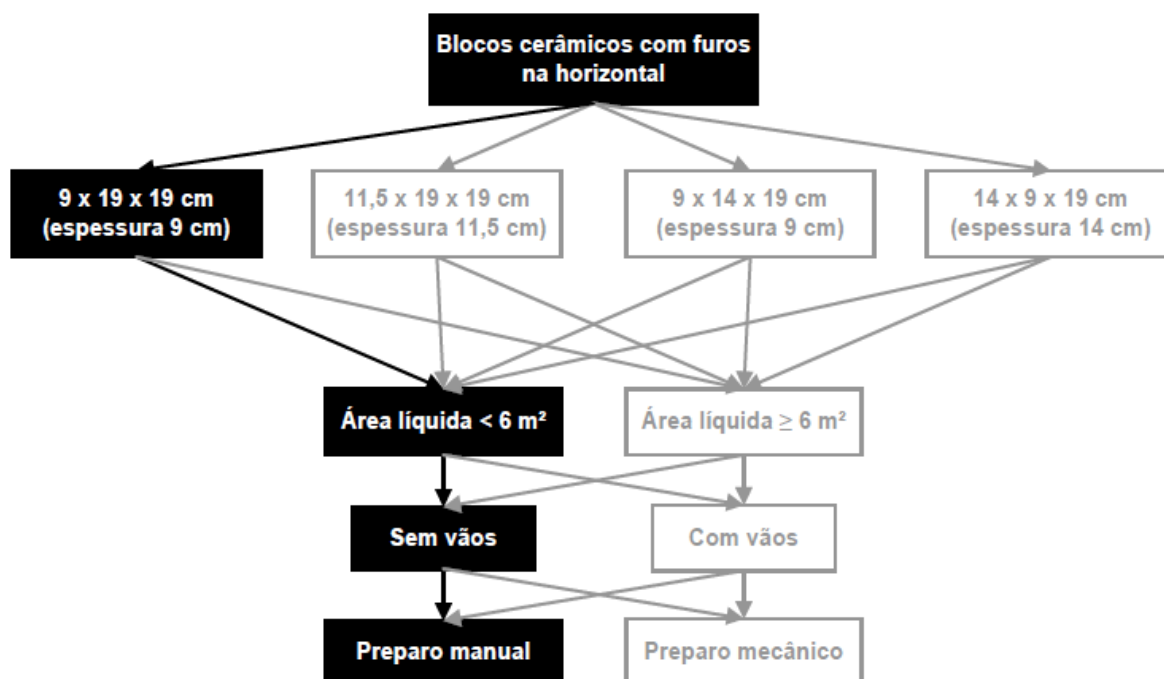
Blocos cerâmicos com furos na horizontal

9 x 19 x 19 cm (espessura 9 cm)

11,5 x 19 x 19 cm (espessura 11,5 cm)

9 x 14 x 19 cm (espessura 9 cm)

14 x 9 x 19 cm (espessura 14 cm)

Área líquida < 6 m²

Área líquida $\geq$ 6 m²

Sem vãos

Com vãos

Preparo manual

Preparo mecânico